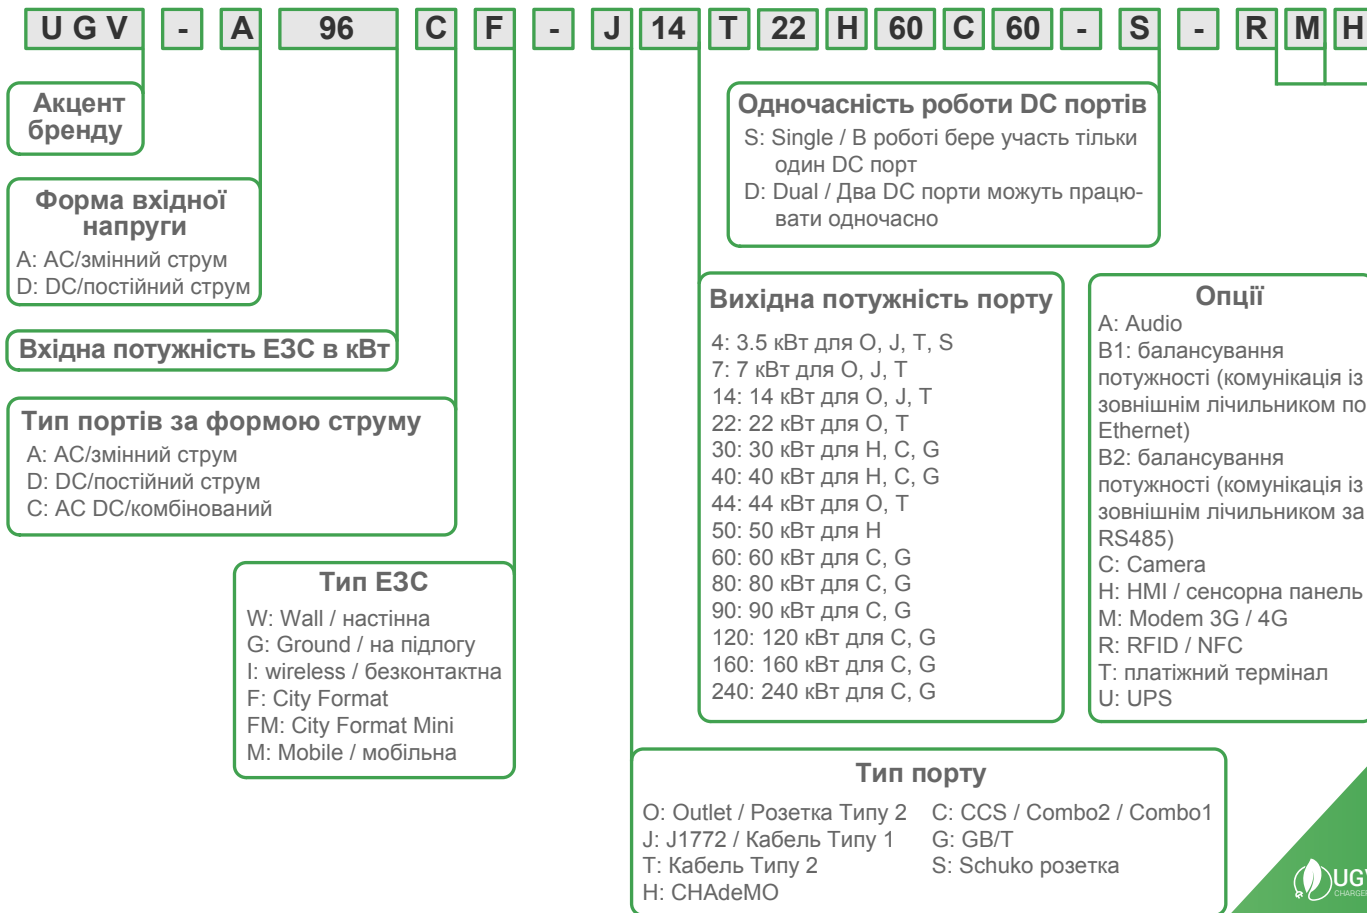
U G V - A 96 C F - J 14 T 22 H 60 C 60 - S - R M H

Акцент бренду

Форма вхідної напруги
A: AC/змінний струм
D: DC/постійний струм

Вхідна потужність ЕЗС в кВт

Тип портів за формою струму
A: AC/змінний струм
D: DC/постійний струм
C: AC DC/комбінований

Тип ЕЗС
W: Wall / настінна
G: Ground / на підлогу
I: wireless / безконтактна
F: City Format
FM: City Format Mini
M: Mobile / мобільна

Одночасність роботи DC портів
S: Single / В роботі бере участь тільки один DC порт
D: Dual / Два DC порти можуть працювати одночасно

Вихідна потужність порту
4: 3.5 кВт для O, J, T, S
7: 7 кВт для O, J, T
14: 14 кВт для O, J, T
22: 22 кВт для O, T
30: 30 кВт для H, C, G
40: 40 кВт для H, C, G
44: 44 кВт для O, T
50: 50 кВт для H
60: 60 кВт для C, G
80: 80 кВт для C, G
90: 90 кВт для C, G
120: 120 кВт для C, G
160: 160 кВт для C, G
240: 240 кВт для C, G

Опції
A: Audio
B1: балансування потужності (комунікація із зовнішнім лічильником по Ethernet)
B2: балансування потужності (комунікація із зовнішнім лічильником за RS485)
C: Camera
H: HMI / сенсорна панель
M: Modem 3G / 4G
R: RFID / NFC
T: платіжний термінал
U: UPS

Тип порту
O: Outlet / Розетка Типу 2
J: J1772 / Кабель Типу 1
T: Кабель Типу 2
H: CHAdeMO
C: CCS / Combo2 / Combo1
G: GB/T
S: Schuko розетка

UG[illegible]
CHARGE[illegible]